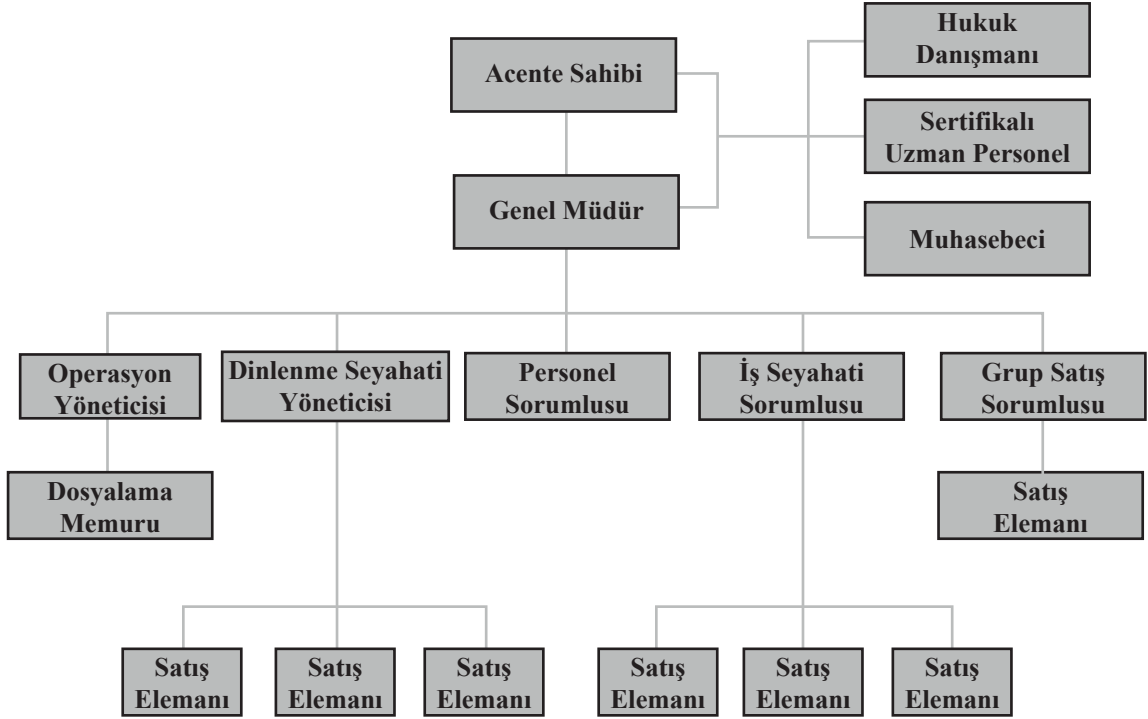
Hukuk Danışmanı

Acente Sahibi

Sertifikalı Uzman Personel

Genel Müdür

Muhasebeci

Operasyon Yöneticisi

Dinlenme Seyahati Yöneticisi

Personel Sorumlusu

İş Seyahati Sorumlusu

Grup Satış Sorumlusu

Dosyalama Memuru

Satış Elemanı

Satış Elemanı

Satış Elemanı

Satış Elemanı

Satış Elemanı

Satış Elemanı

Satış Elemanı